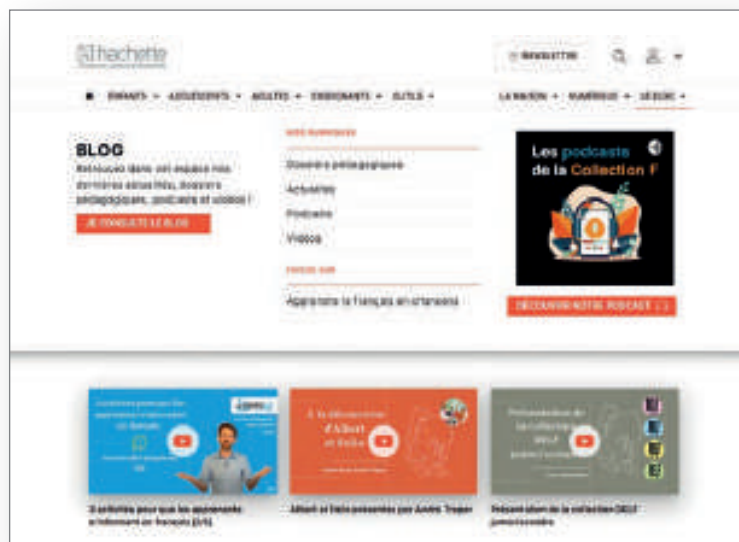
hachette

NEWSLETTER

ENFANTS ▾ ADOLESCENTS ▾ ADULTES ▾ ENSEIGNANTS ▾ DELF/DALF ▾ LA MAISON ▾ NUMÉRIQUE ▾ LE BLOG ▾

BLOG

Retrouvez dans cet espace nos dernières actualités, dossiers pédagogiques, podcasts et vidéos !

JE CONSULTE LE BLOG

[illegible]

Dossiers pédagogiques

Activités

Podcasts

Vidéos

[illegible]

Apprendre le français en chansons

Les podcasts de la Collection F

DÉCOUVRIR NOTRE PODCAST

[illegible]

À la découverte d'Albert et Folio

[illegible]

3 activités pour que les apprenants s'intéressent au français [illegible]

Albert et Folio présentés par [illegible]

Présentation de la collection DELF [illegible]